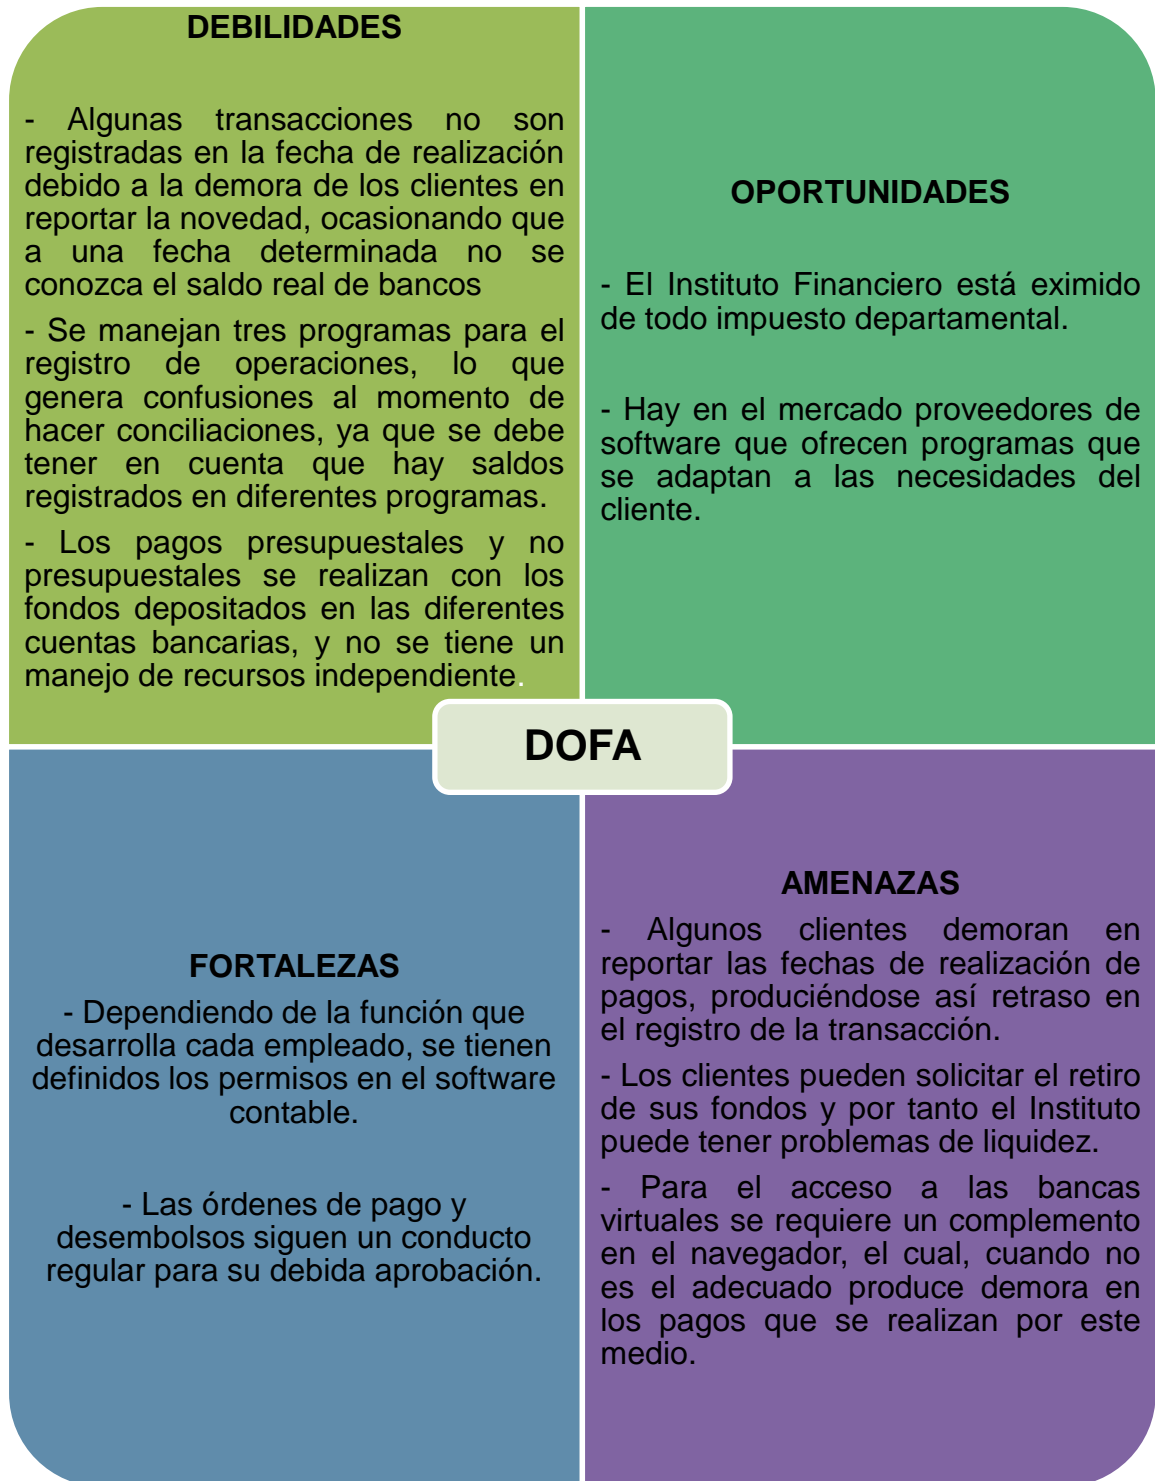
DEBILIDADES

- Algunas transacciones no son registradas en la fecha de realización debido a la demora de los clientes en reportar la novedad, ocasionando que a una fecha determinada no se conozca el saldo real de bancos

- Se manejan tres programas para el registro de operaciones, lo que genera confusiones al momento de hacer conciliaciones, ya que se debe tener en cuenta que hay saldos registrados en diferentes programas.

- Los pagos presupuestales y no presupuestales se realizan con los fondos depositados en las diferentes cuentas bancarias, y no se tiene un manejo de recursos independiente.

OPORTUNIDADES

- El Instituto Financiero está eximido de todo impuesto departamental.

- Hay en el mercado proveedores de software que ofrecen programas que se adaptan a las necesidades del cliente.

DOFA

FORTALEZAS

- Dependiendo de la función que desarrolla cada empleado, se tienen definidos los permisos en el software contable.

- Las órdenes de pago y desembolsos siguen un conducto regular para su debida aprobación.

AMENAZAS

- Algunos clientes demoran en reportar las fechas de realización de pagos, produciéndose así retraso en el registro de la transacción.

- Los clientes pueden solicitar el retiro de sus fondos y por tanto el Instituto puede tener problemas de liquidez.

- Para el acceso a las bancas virtuales se requiere un complemento en el navegador, el cual, cuando no es el adecuado produce demora en los pagos que se realizan por este medio.